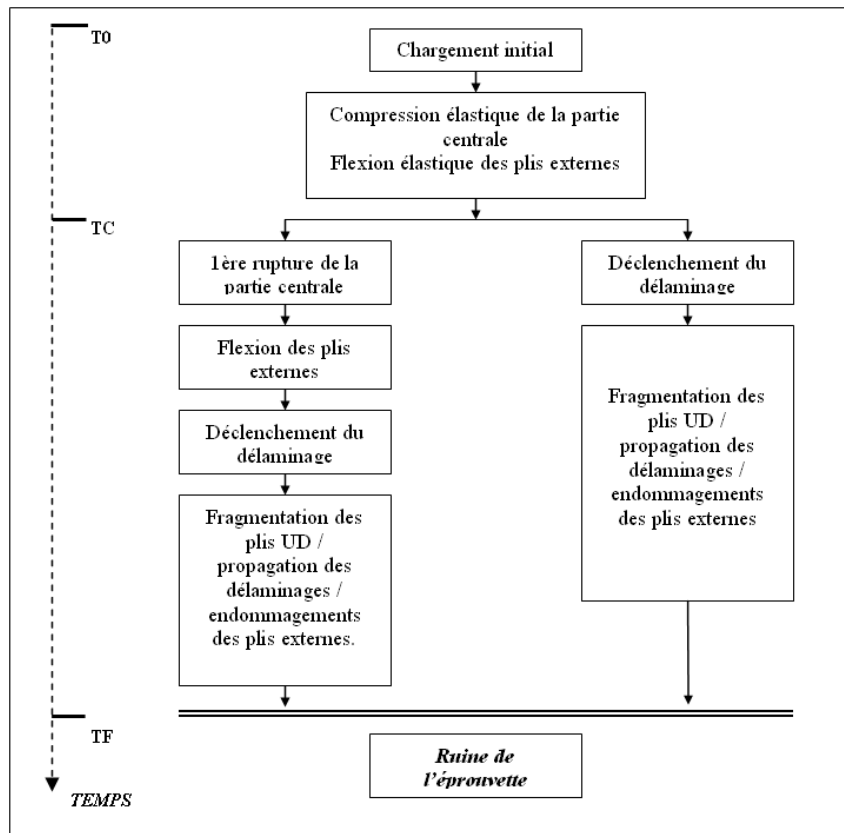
T0

Chargement initial

Compression élastique de la partie centrale
Flexion élastique des plis externes

TC

1ère rupture de la partie centrale

Flexion des plis externes

Déclenchement du délaminage

Fragmentation des plis UD / propagation des délaminages / endommagements des plis externes.

Déclenchement du délaminage

Fragmentation des plis UD / propagation des délaminages / endommagements des plis externes

TF

Ruine de l'éprouvette

TEMPS